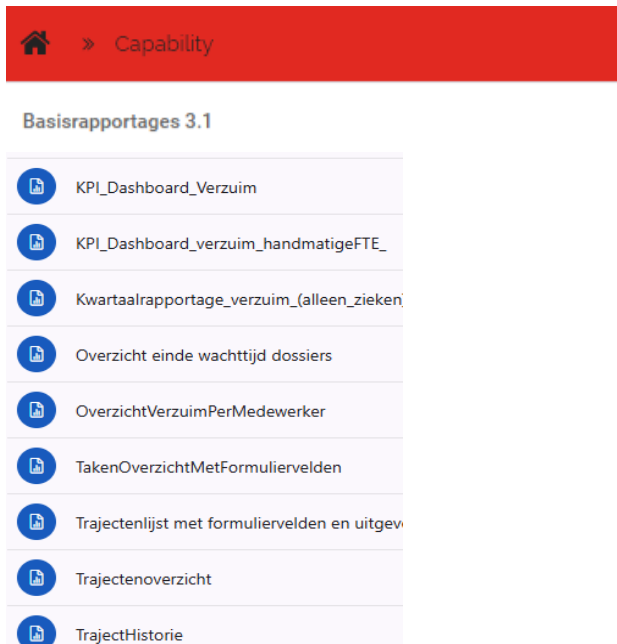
» Capability

Basisrapportages 3.1

KPI_Dashboard_Verzuim

KPI_Dashboard_verzuim_handmatigeFTE_

Kwartaalrapportage_verzuim_(alleen_zieken)

Overzicht einde wachttijd dossiers

OverzichtVerzuimPerMedewerker

TakenOverzichtMetFormuliervelden

Trajectenlijst met formuliervelden en uitgev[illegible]

Trajectenoverzicht

TrajectHistorie